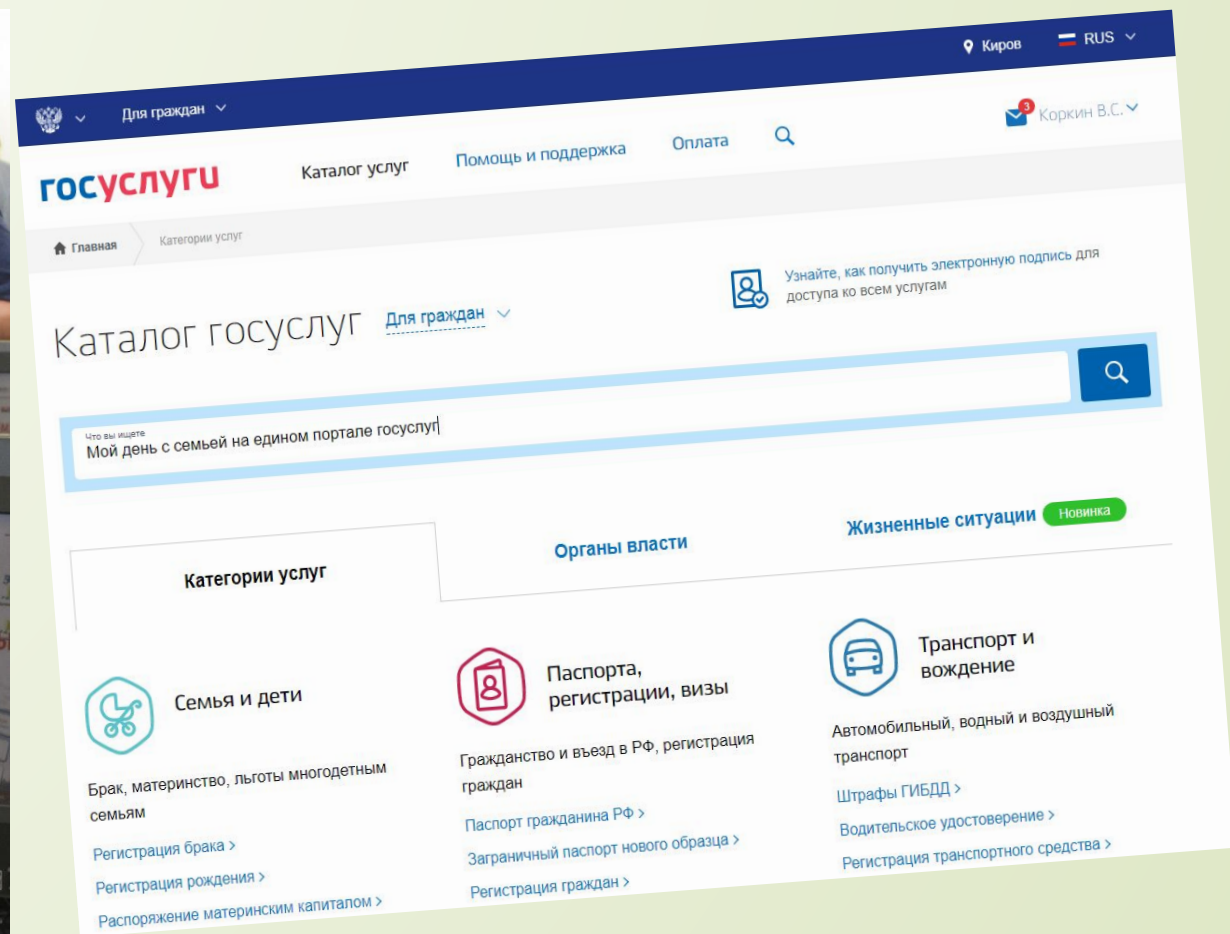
Киров RUS

Для граждан

3 Коркин В.С.

госуслуги Каталог услуг Помощь и поддержка Оплата

Главная Категории услуг

Узнайте, как получить электронную подпись для доступа ко всем услугам

Каталог госуслуг Для граждан

Что вы ищете
Мой день с семьей на едином портале госуслуг

Категории услуг

Органы власти

Жизненные ситуации Новинка

Семья и дети

Брак, материнство, льготы многодетным семьям

Регистрация брака >

Регистрация рождения >

Распоряжение материнским капиталом >

Паспорта, регистрации, визы

Гражданство и въезд в РФ, регистрация граждан

Паспорт гражданина РФ >

Заграничный паспорт нового образца >

Регистрация граждан >

Транспорт и вождение

Автомобильный, водный и воздушный транспорт

Штрафы ГИБДД >

Водительское удостоверение >

Регистрация транспортного средства >